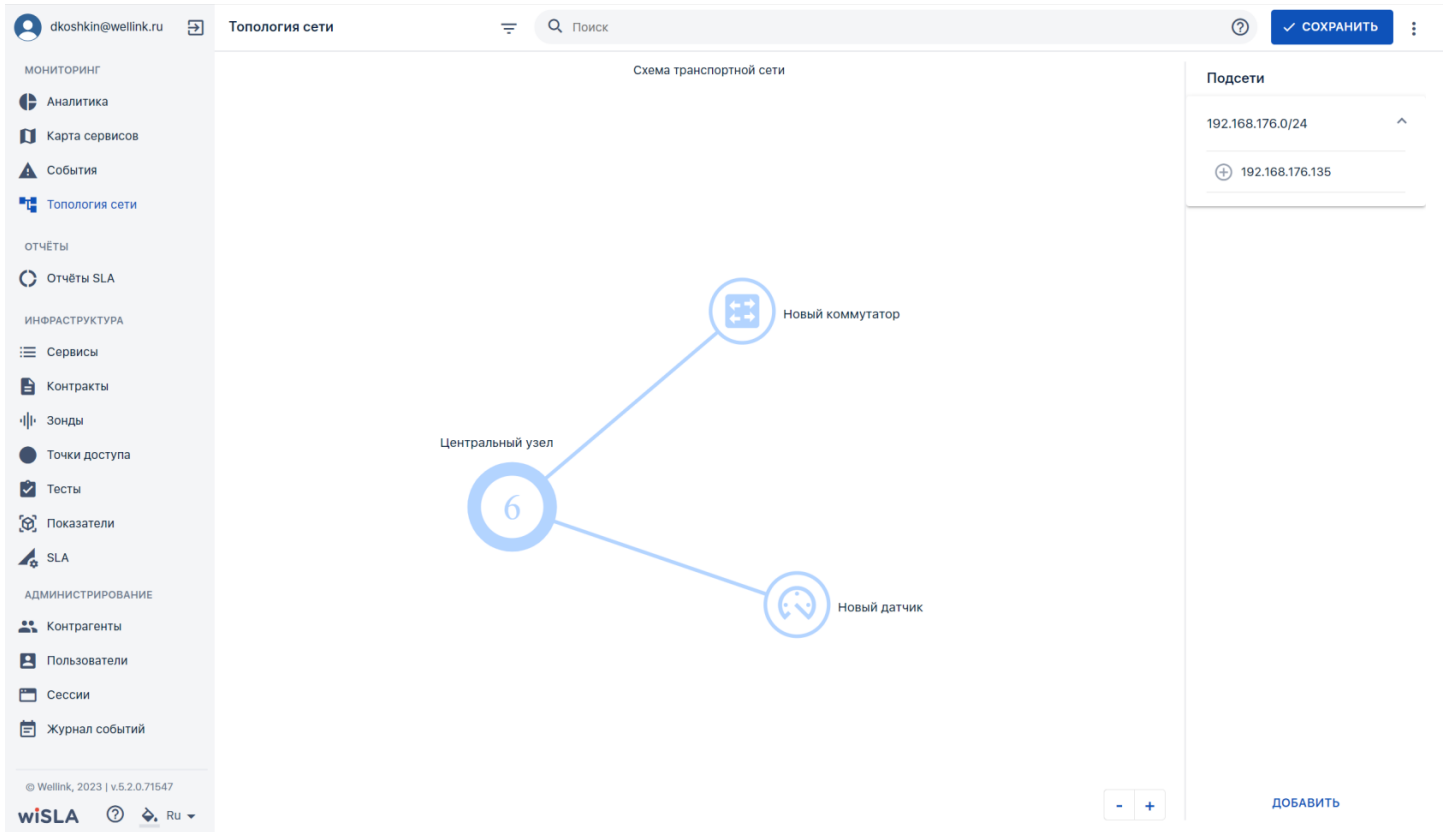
dkoshkin@wellink.ru

МОНИТОРИНГ
Аналитика
Карта сервисов
События
Топология сети

ОТЧЁТЫ
Отчёты SLA

ИНФРАСТРУКТУРА
Сервисы
Контракты
Зонды
Точки доступа
Тесты
Показатели
SLA

АДМИНИСТРИРОВАНИЕ
Контрагенты
Пользователи
Сессии
Журнал событий

© Wellink, 2023 | v.5.2.0.71547
wiSLA Ru

Топология сети
Поиск
✓ СОХРАНИТЬ

Схема транспортной сети

Новый коммутатор
Центральный узел
6
Новый датчик

- +

Подсети
192.168.176.0/24
192.168.176.135

ДОБАВИТЬ